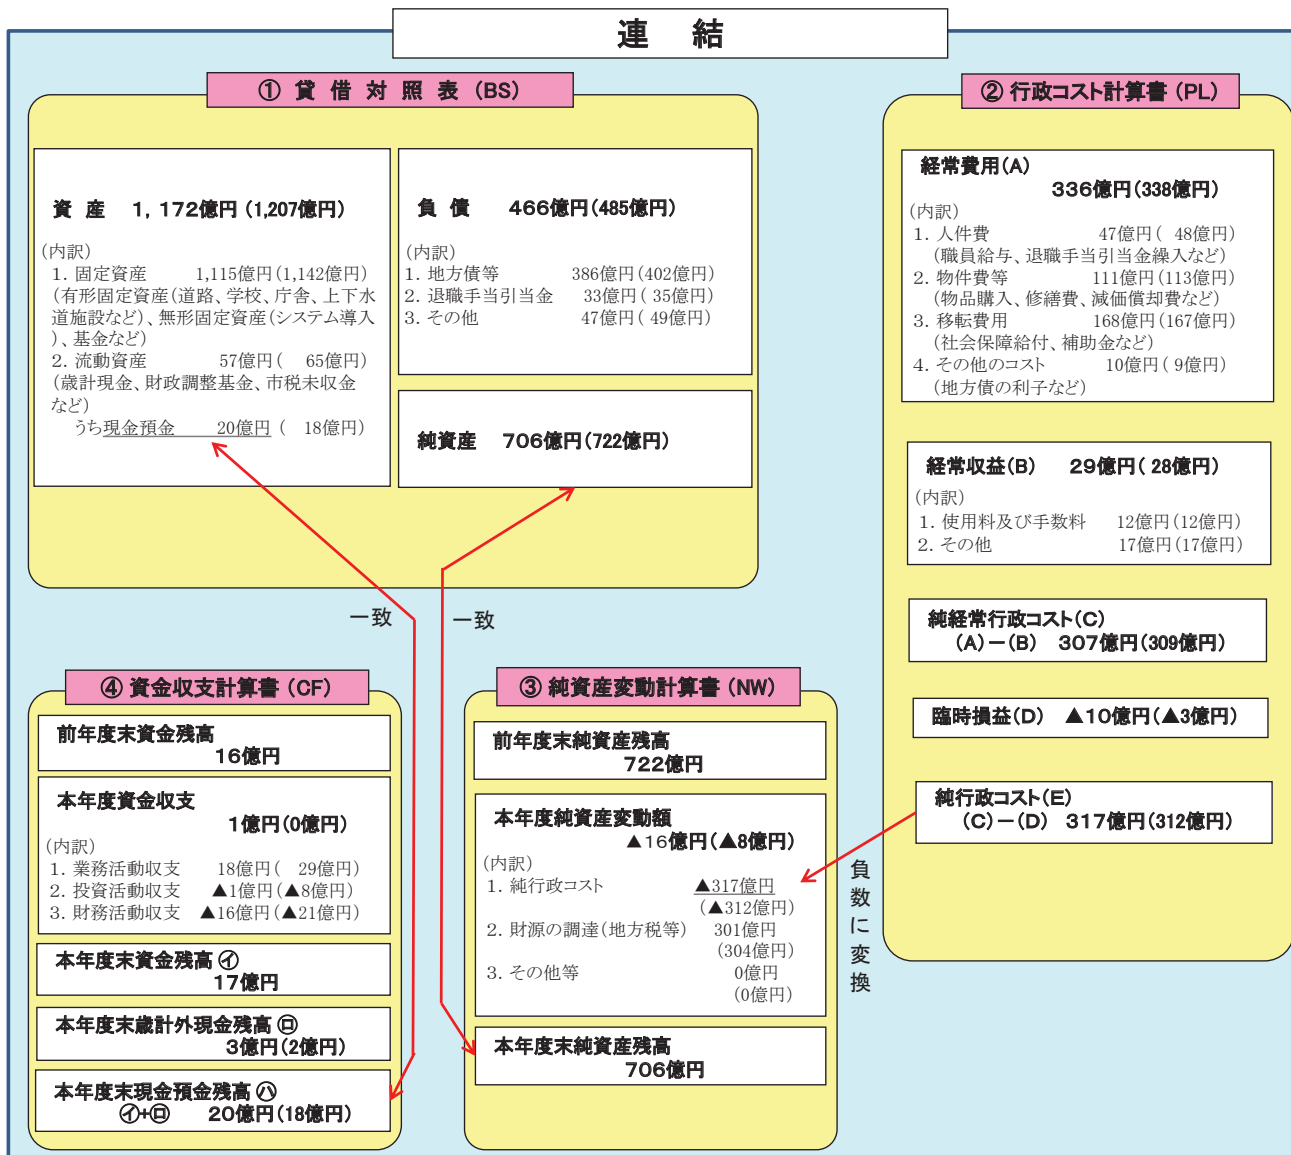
連　結

① 貸 借 対 照 表 (BS)

資　産　1，172億円 (1,207億円)

(内訳)
1. 固定資産　1,115億円 (1,142億円)
(有形固定資産(道路、学校、庁舎、上下水道施設など)、無形固定資産(システム導入)、基金など)
2. 流動資産　57億円 (　65億円)
(歳計現金、財政調整基金、市税未収金など)
うち現金預金　20億円 (　18億円)

負　債　466億円 (485億円)

(内訳)
1. 地方債等　386億円 (402億円)
2. 退職手当引当金　33億円 ( 35億円)
3. その他　47億円 ( 49億円)

純資産　706億円 (722億円)

② 行政コスト計算書 (PL)

経常費用(A)
336億円 (338億円)
(内訳)
1. 人件費　47億円 (　48億円)
(職員給与、退職手当引当金繰入など)
2. 物件費等　111億円 (113億円)
(物品購入、修繕費、減価償却費など)
3. 移転費用　168億円 (167億円)
(社会保障給付、補助金など)
4. その他のコスト　10億円 ( 9億円)
(地方債の利子など)

経常収益(B)　29億円 ( 28億円)
(内訳)
1. 使用料及び手数料　12億円 (12億円)
2. その他　17億円 (17億円)

純経常行政コスト(C)
(A)ー(B)　307億円 (309億円)

臨時損益(D)　▲10億円 (▲3億円)

純行政コスト(E)
(C)ー(D)　317億円 (312億円)

一致

一致

負数に変換

④ 資金収支計算書 (CF)

前年度末資金残高
16億円

本年度資金収支
1億円 (0億円)
(内訳)
1. 業務活動収支　18億円 (　29億円)
2. 投資活動収支　▲1億円 (▲8億円)
3. 財務活動収支　▲16億円 (▲21億円)

本年度末資金残高 ㋑
17億円

本年度末歳計外現金残高 ㋺
3億円 (2億円)

本年度末現金預金残高 ㋩
㋑+㋺　20億円 (18億円)

③ 純資産変動計算書 (NW)

前年度末純資産残高
722億円

本年度純資産変動額
▲16億円 (▲8億円)
(内訳)
1. 純行政コスト　▲317億円
(▲312億円)
2. 財源の調達(地方税等)　301億円
(304億円)
3. その他等　0億円
(0億円)

本年度末純資産残高
706億円